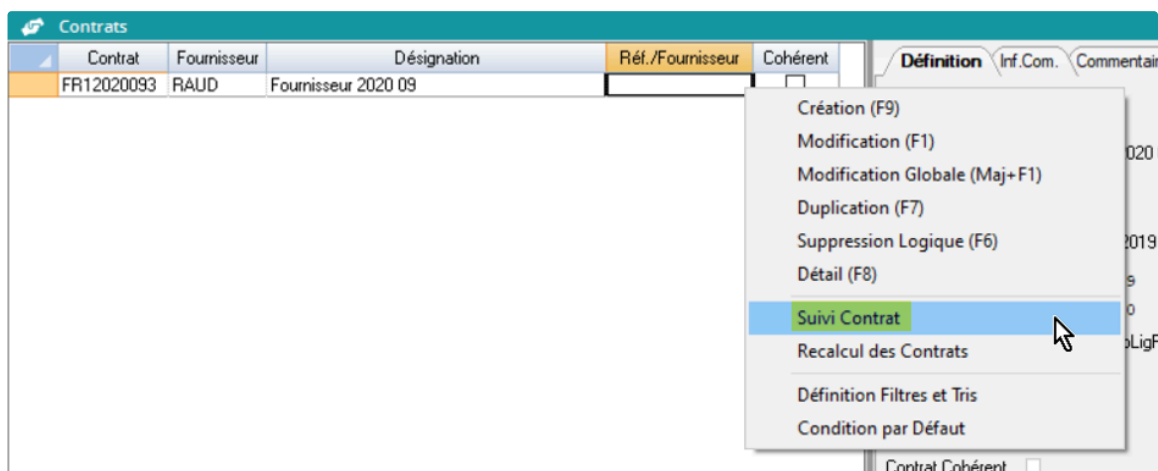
Contrats

| Contrat | Fournisseur | Désignation | Réf./Fournisseur | Cohérent |
|---|---|---|---|---|
| FR12020093 | RAUD | Fournisseur 2020 09 | | |

Définition Inf.Com. Commentai

Création (F9)
Modification (F1)
Modification Globale (Maj+F1)
Duplication (F7)
Suppression Logique (F6)
Détail (F8)
Suivi Contrat
Recalcul des Contrats
Définition Filtres et Tris
Condition par Défaut

020
2019
s
0
oLigF

Contrat Cohérent